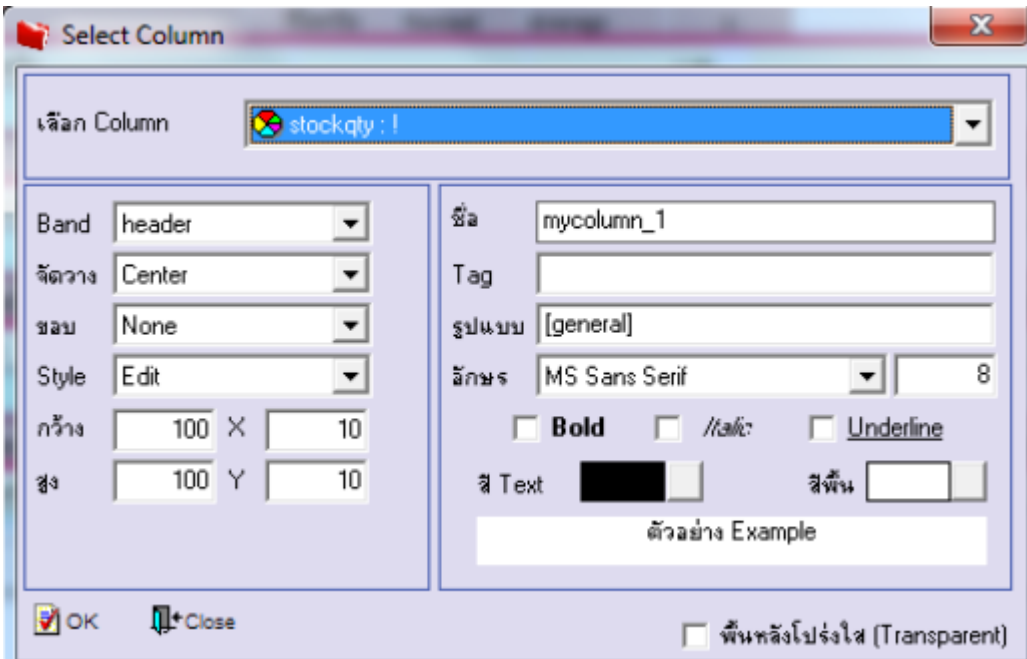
Select Column

เลือก Column stockqty : !

Band header
จัดวาง Center
ขอบ None
Style Edit
กว้าง 100 X 10
สูง 100 Y 10

ชื่อ mycolumn_1
Tag
รูปแบบ [general]
อักษร MS Sans Serif 8
Bold Italic Underline
สี Text สีพื้น
ตัวอย่าง Example

OK Close
พื้นหลังโปร่งใส (Transparent)